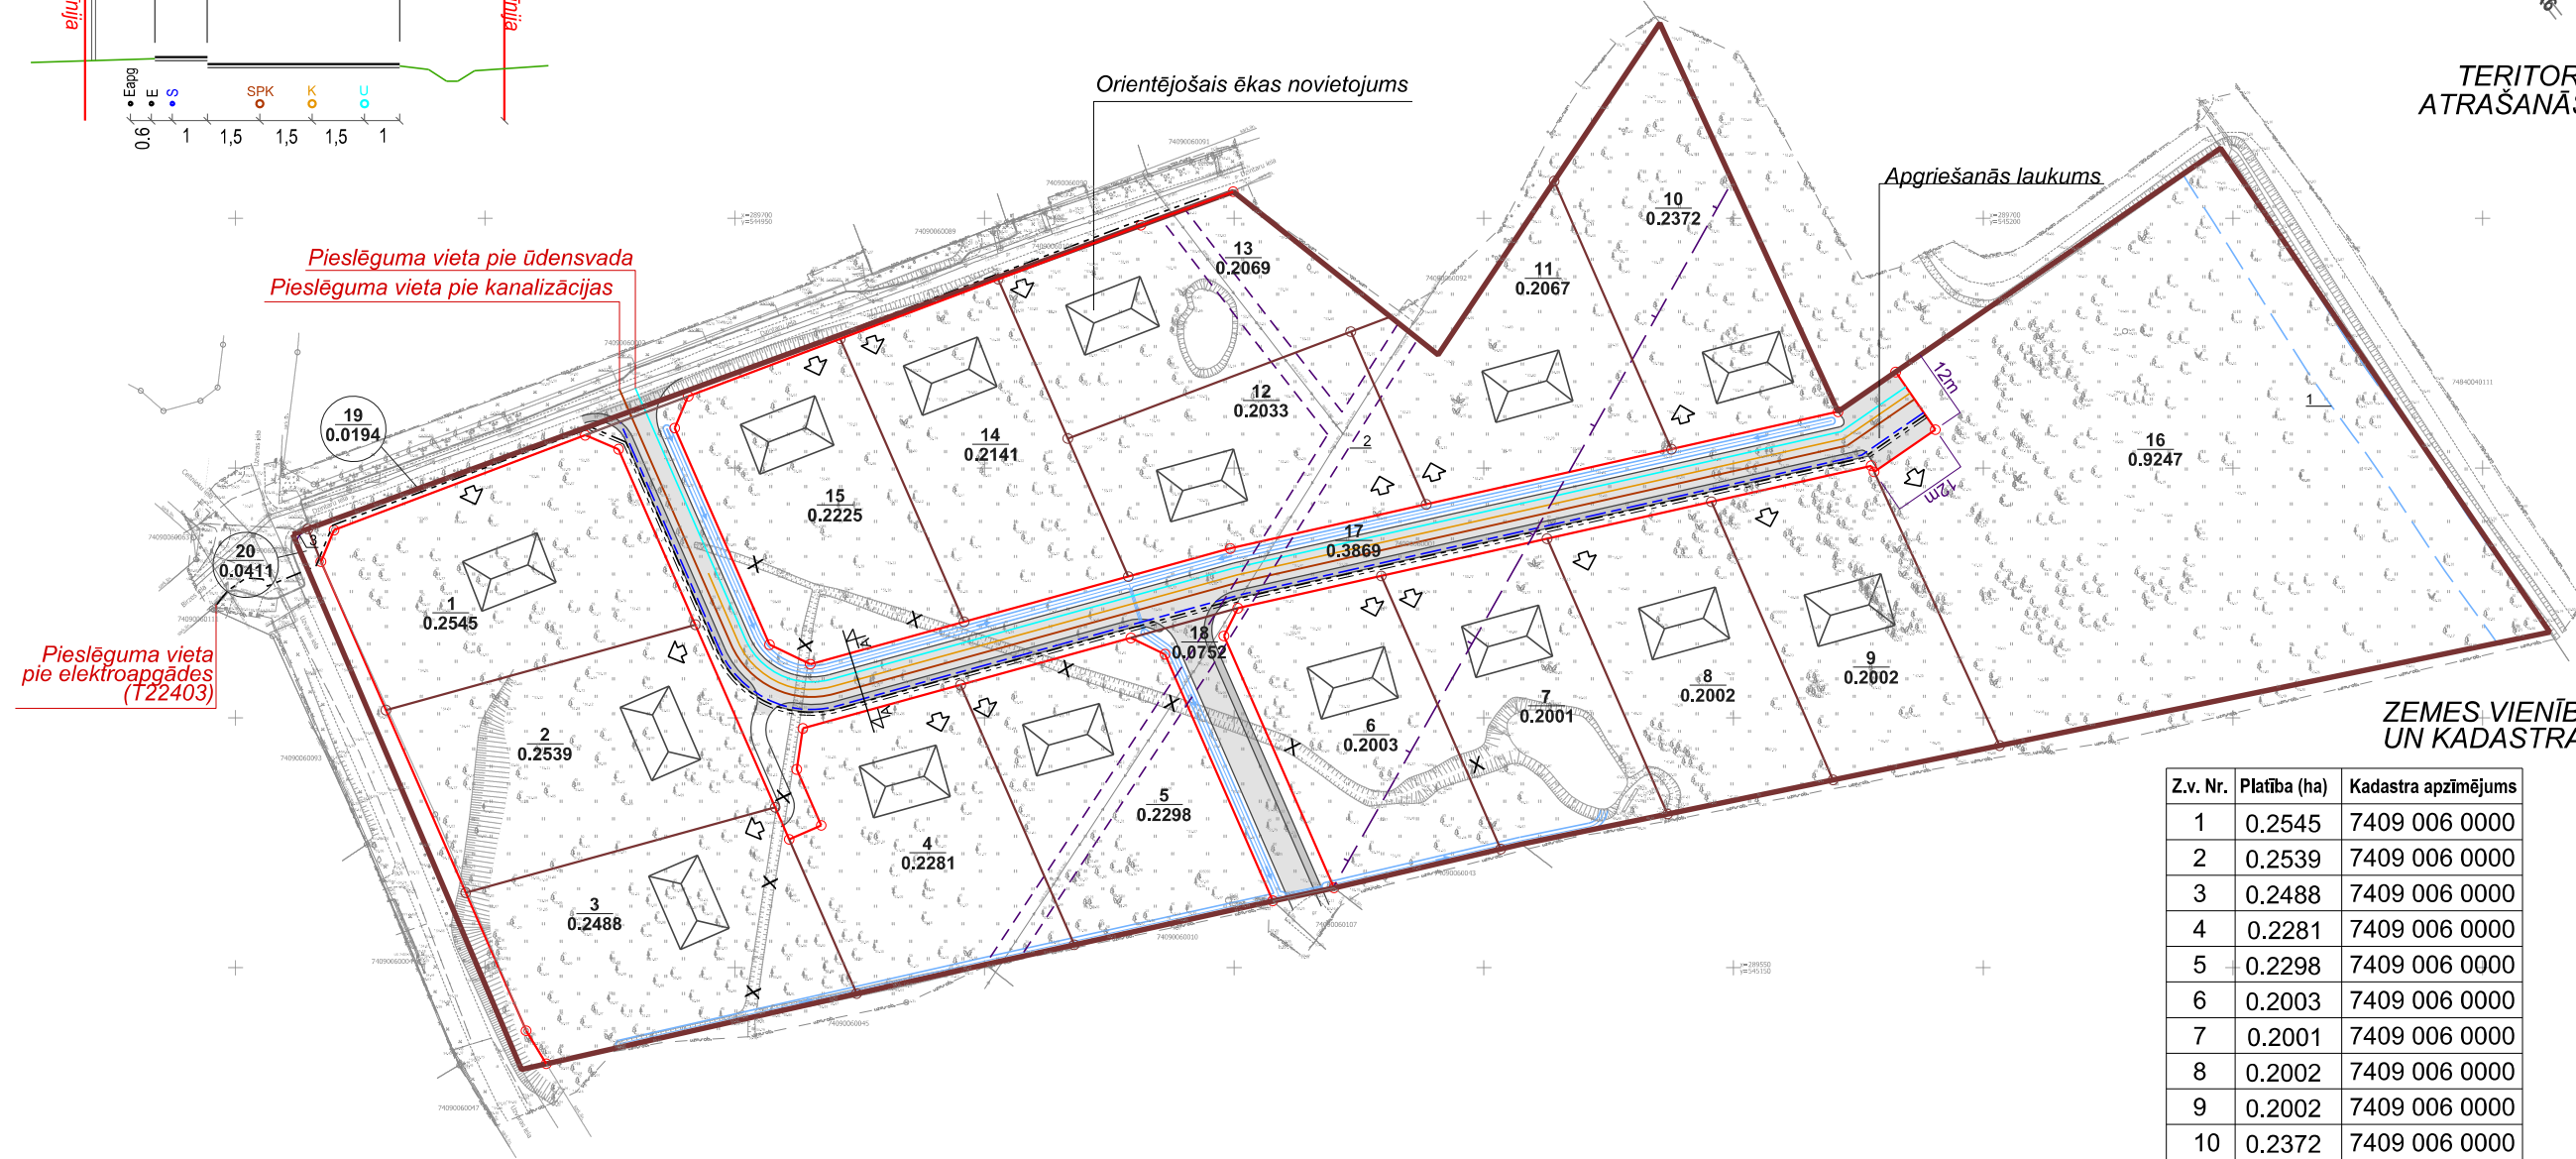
Eapg
E
S
SPK
K
Ū
0,6
1
1,5
1,5
1,5
1

Orientējošais ēkas novietojums

TERITOR
ATRAŠANĀ

Apgriešanās laukums

Pieslēguma vieta pie ūdensvada
Pieslēguma vieta pie kanalizācijas

Pieslēguma vieta pie elektroapgādes (T22403)

19
0.0194

20
0.0411

1
0.2545

2
0.2539

3
0.2488

4
0.2281

5
0.2298

6
0.2003

7
0.2001

8
0.2002

9
0.2002

10
0.2372

11
0.2067

12
0.2033

13
0.2069

14
0.2141

15
0.2225

16
0.9247

17
0.3869

18
0.0752

12m
12m

ZEMES VIENĪ
UN KADASTR

| Z.v. Nr. | Platība (ha) | Kadastra apzīmējums |
|---|---|---|
| 1 | 0.2545 | 7409 006 0000 |
| 2 | 0.2539 | 7409 006 0000 |
| 3 | 0.2488 | 7409 006 0000 |
| 4 | 0.2281 | 7409 006 0000 |
| 5 | 0.2298 | 7409 006 0000 |
| 6 | 0.2003 | 7409 006 0000 |
| 7 | 0.2001 | 7409 006 0000 |
| 8 | 0.2002 | 7409 006 0000 |
| 9 | 0.2002 | 7409 006 0000 |
| 10 | 0.2372 | 7409 006 0000 |